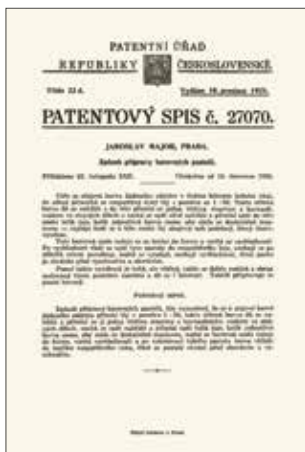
PATENTNÍ ÚŘAD
REPUBLIKY ČESKOSLOVENSKÉ

Třída 22 d. Vydáno 10. prosince 1927.

PATENTOVÝ SPIS č. 27070.

JAROSLAV MAJER, PRAHA.

Způsob přípravy barevných pastelí.

Přihlášeno 22. listopadu 1926. Platnost od 15. července 1926.

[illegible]

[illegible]

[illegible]

Patentní nárok.

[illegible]

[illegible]